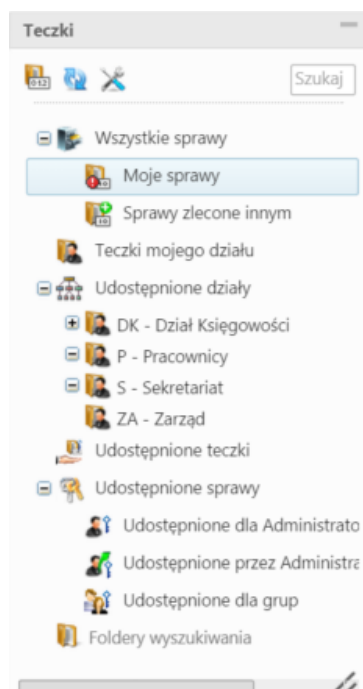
Teczki

Szukaj

Wszystkie sprawy

Moje sprawy

Sprawy zlecone innym

Teczki mojego działu

Udostępnione działy

DK - Dział Księgowości

P - Pracownicy

S - Sekretariat

ZA - Zarząd

Udostępnione teczki

Udostępnione sprawy

Udostępnione dla Administrato

Udostępnione przez Administra

Udostępnione dla grup

Foldery wyszukiwania